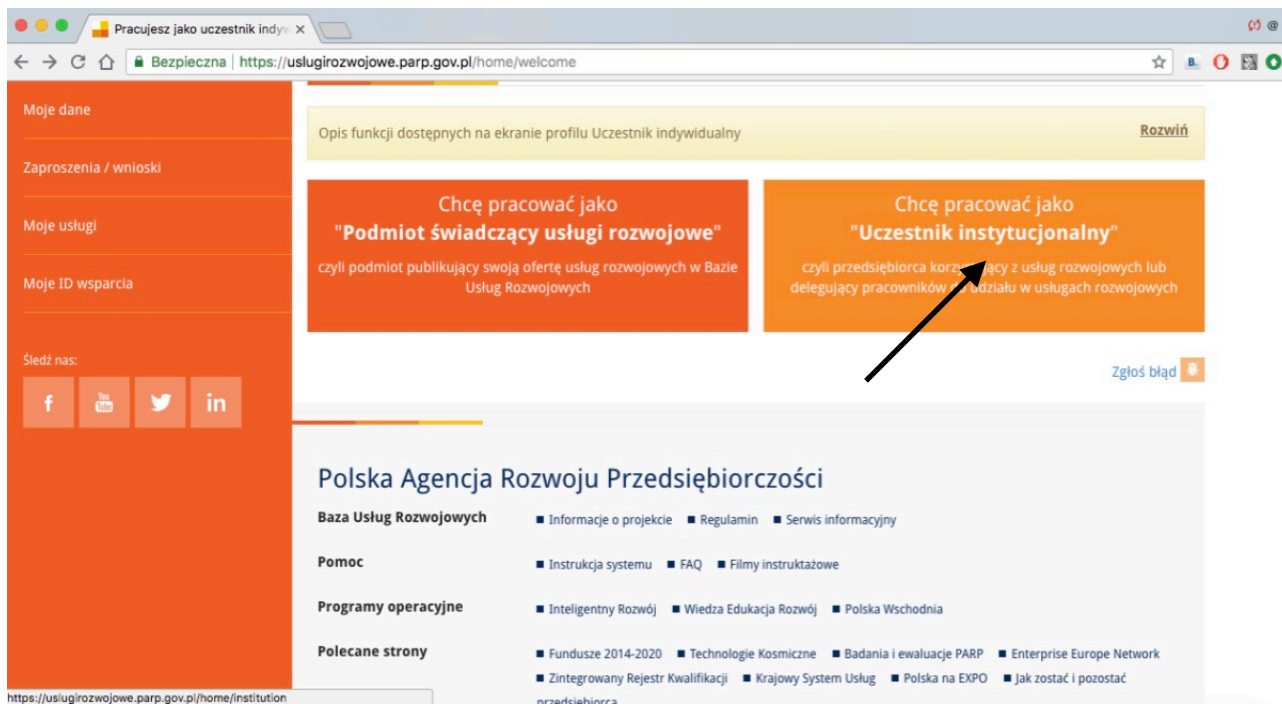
Pracujesz jako uczestnik indyw ×

Bezpieczna | https://uslugirozwojowe.parp.gov.pl/home/welcome

Moje dane

Zaproszenia / wnioski

Moje usługi

Moje ID wsparcia

Śledź nas:

f You Tube in

Opis funkcji dostępnych na ekranie profilu Uczestnik indywidualny

Rozwiń

Chcę pracować jako
"Podmiot świadczący usługi rozwojowe"
czyli podmiot publikujący swoją ofertę usług rozwojowych w Bazie Usług Rozwojowych

Chcę pracować jako
"Uczestnik instytucjonalny"
czyli przedsiębiorca kor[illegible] z usług rozwojowych lub delegujący pracowników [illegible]działu w usługach rozwojowych

Zgłoś błąd

Polska Agencja Rozwoju Przedsiębiorczości

Baza Usług Rozwojowych
Informacje o projekcie ■ Regulamin ■ Serwis informacyjny

Pomoc
Instrukcja systemu ■ FAQ ■ Filmy instruktażowe

Programy operacyjne
Inteligentny Rozwój ■ Wiedza Edukacja Rozwój ■ Polska Wschodnia

Polecane strony
Fundusze 2014-2020 ■ Technologie Kosmiczne ■ Badania i ewaluacje PARP ■ Enterprise Europe Network ■ Zintegrowany Rejestr Kwalifikacji ■ Krajowy System Usług ■ Polska na EXPO ■ Jak zostać i pozostać przedsiębiorcą

https://uslugirozwojowe.parp.gov.pl/home/institution